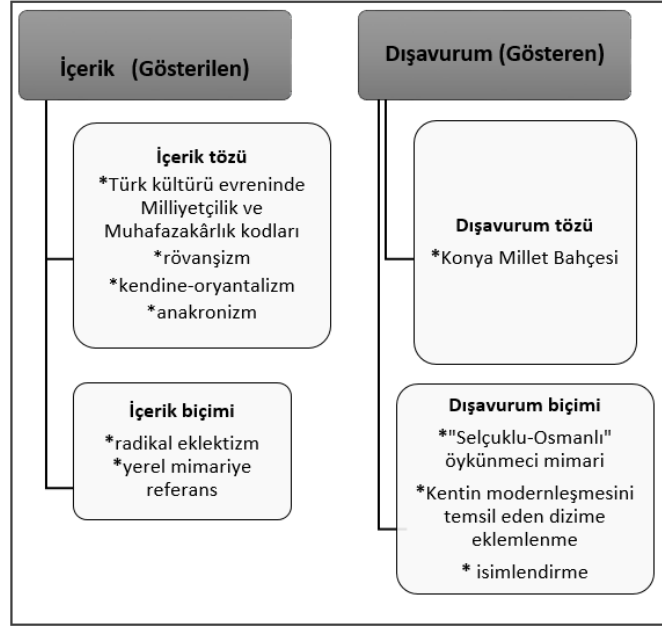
İçerik (Gösterilen)

İçerik tözü
*Türk kültürü evreninde Milliyetçilik ve Muhafazakârlık kodları
*rövanşizm
*kendine-oryantalizm
*anakronizm

İçerik biçimi
*radikal eklektizm
*yerel mimariye referans

Dışavurum (Gösteren)

Dışavurum tözü
*Konya Millet Bahçesi

Dışavurum biçimi
*"Selçuklu-Osmanlı" öykünmeci mimari
*Kentin modernleşmesini temsil eden dizime eklemlenme
* isimlendirme